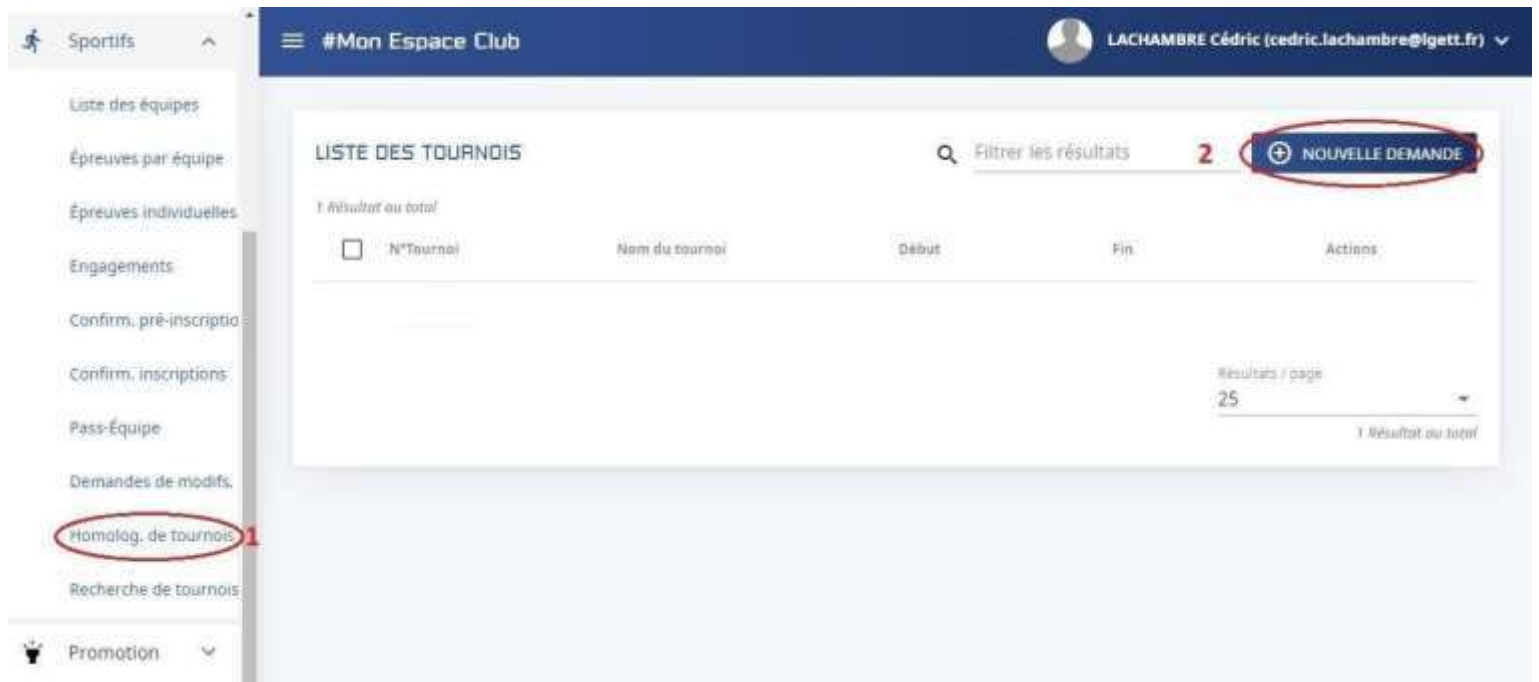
Sportifs

Liste des équipes

Épreuves par équipe

Épreuves individuelles

Engagements

Confirm. pré-inscriptio

Confirm. inscriptions

Pass-Équipe

Demandes de modifs.

Homolog. de tournois 1

Recherche de tournois

Promotion

#Mon Espace Club

LACHAMBRE Cédric (cedric.lachambre@lgett.fr)

LISTE DES TOURNOIS

Filtrer les résultats

2 NOUVELLE DEMANDE

1 Résultat au total

| N°Tournoi | Nom du tournoi | Début | Fin | Actions |
|---|---|---|---|---|

Résultats / page
25

1 Résultat au total